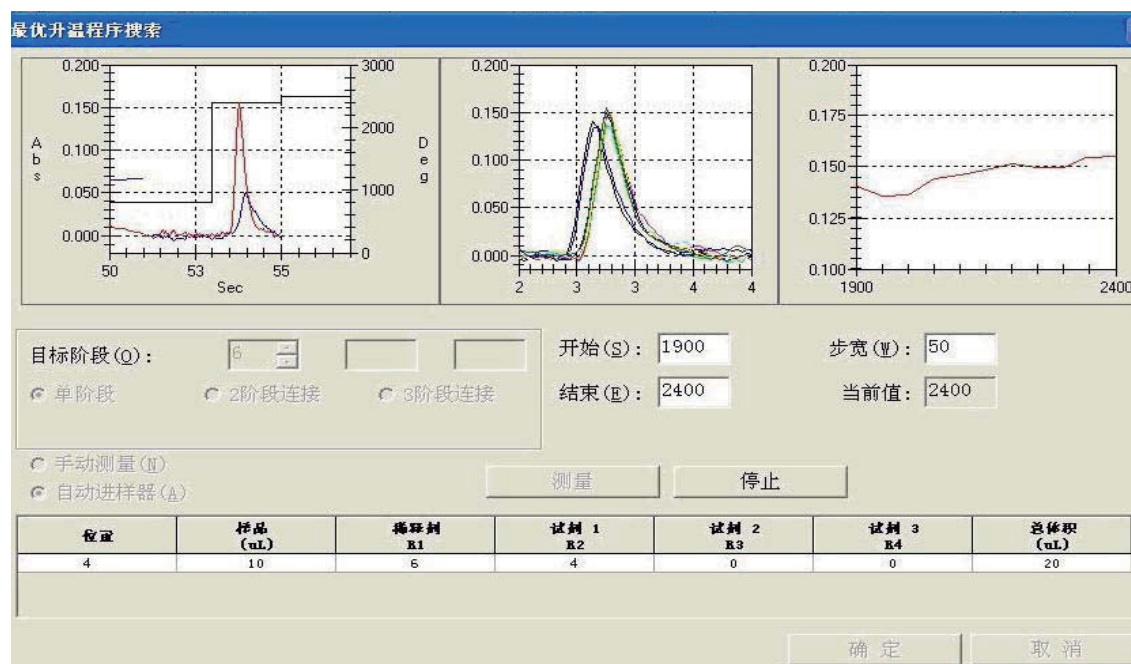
最优升温程序搜索

0.200
0.150
0.100
0.050
0.000
Abs
3000
2000
1000
0
Deg
50
53
55
Sec

0.200
0.150
0.100
0.050
0.000
2
3
3
4
4

0.200
0.175
0.150
0.125
0.100
1900
2400

目标阶段(O): 6
单阶段 2阶段连接 3阶段连接

开始(S): 1900
结束(E): 2400

步宽(W): 50
当前值: 2400

手动测量(N)
自动进样器(A)

测量
停止

| 位置 | 样品 (uL) | 稀释剂 R1 | 试剂 1 R2 | 试剂 2 R3 | 试剂 3 R4 | 总体积 (uL) |
|---|---|---|---|---|---|---|
| 4 | 10 | 6 | 4 | 0 | 0 | 20 |

确定
取消